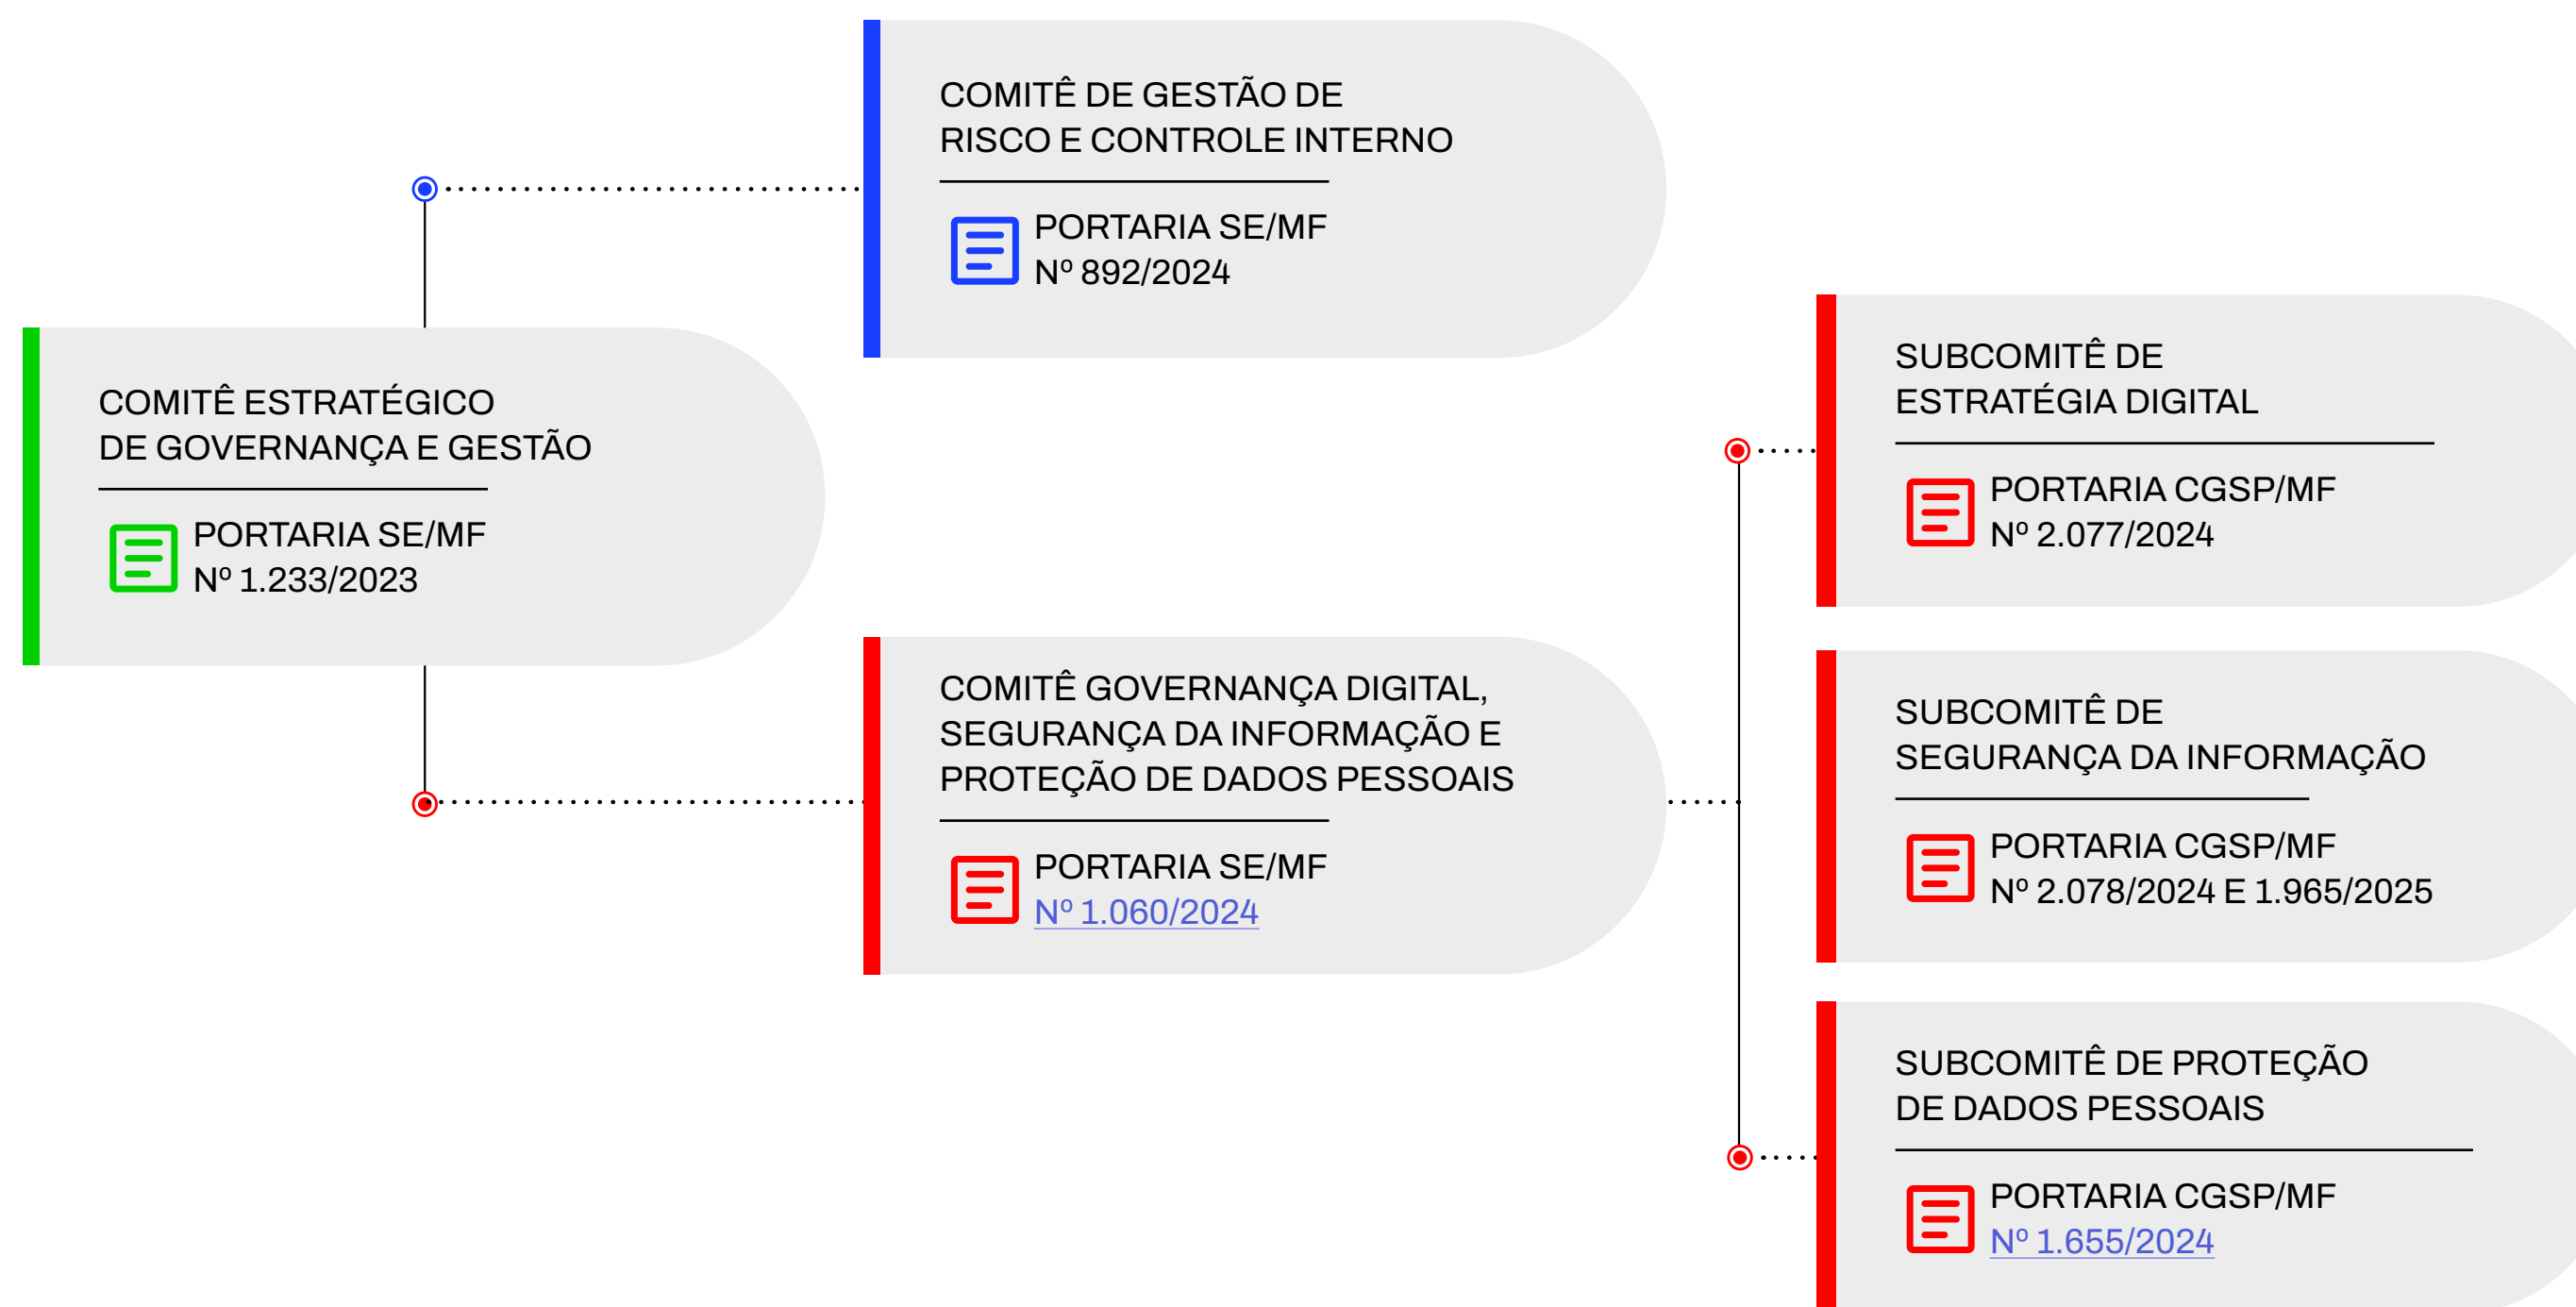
COMITÊ DE GESTÃO DE RISCO E CONTROLE INTERNO

PORTARIA SE/MF
Nº 892/2024

COMITÊ ESTRATÉGICO DE GOVERNANÇA E GESTÃO

PORTARIA SE/MF
Nº 1.233/2023

COMITÊ GOVERNANÇA DIGITAL, SEGURANÇA DA INFORMAÇÃO E PROTEÇÃO DE DADOS PESSOAIS

PORTARIA SE/MF
Nº 1.060/2024

SUBCOMITÊ DE ESTRATÉGIA DIGITAL

PORTARIA CGSP/MF
Nº 2.077/2024

SUBCOMITÊ DE SEGURANÇA DA INFORMAÇÃO

PORTARIA CGSP/MF
Nº 2.078/2024 E 1.965/2025

SUBCOMITÊ DE PROTEÇÃO DE DADOS PESSOAIS

PORTARIA CGSP/MF
Nº 1.655/2024